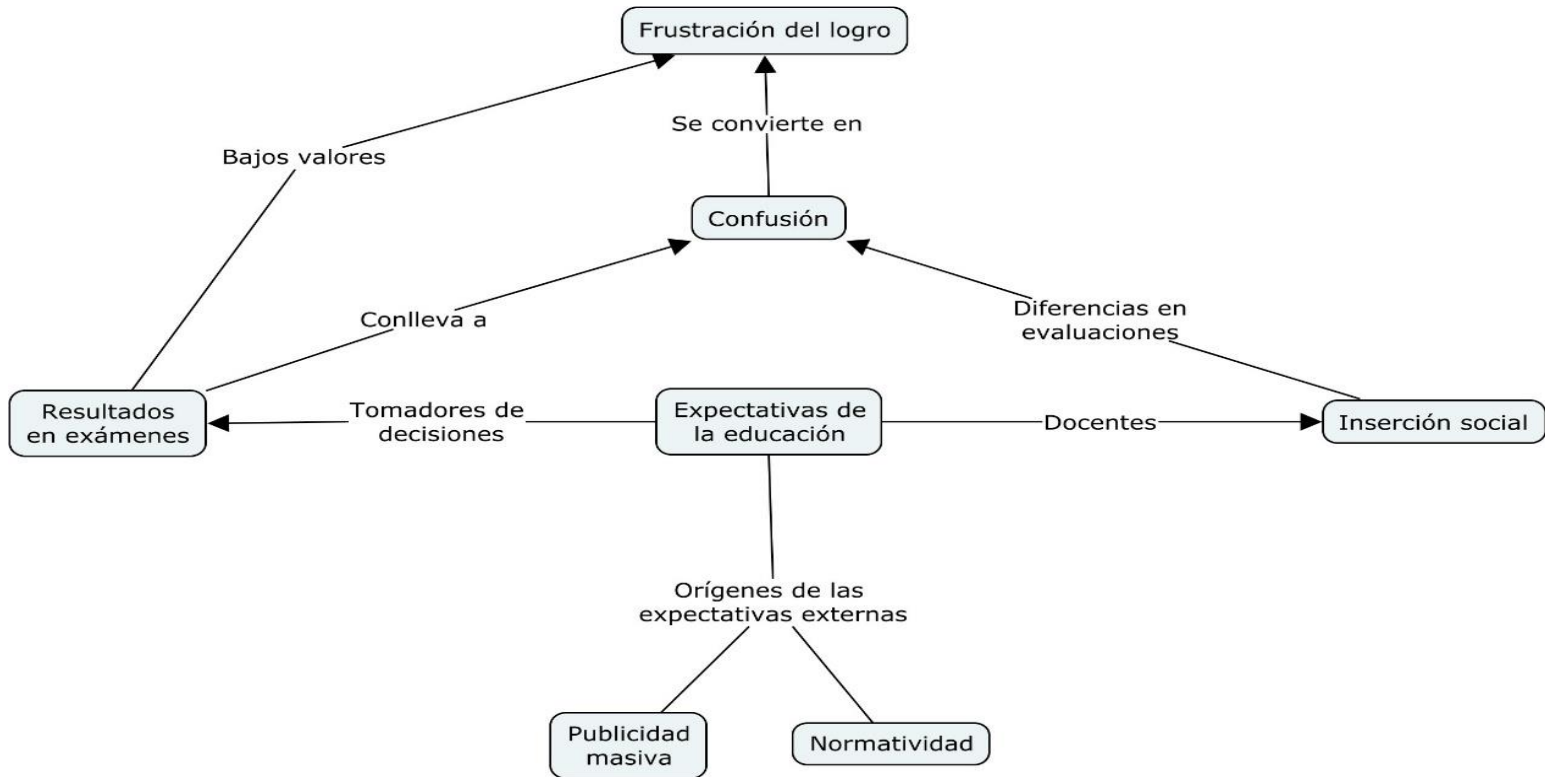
Frustración del logro

Bajos valores

Se convierte en

Confusión

Conlleva a

Diferencias en evaluaciones

Resultados en exámenes

Tomadores de decisiones

Expectativas de la educación

Docentes

Inserción social

Orígenes de las expectativas externas

Publicidad masiva

Normatividad